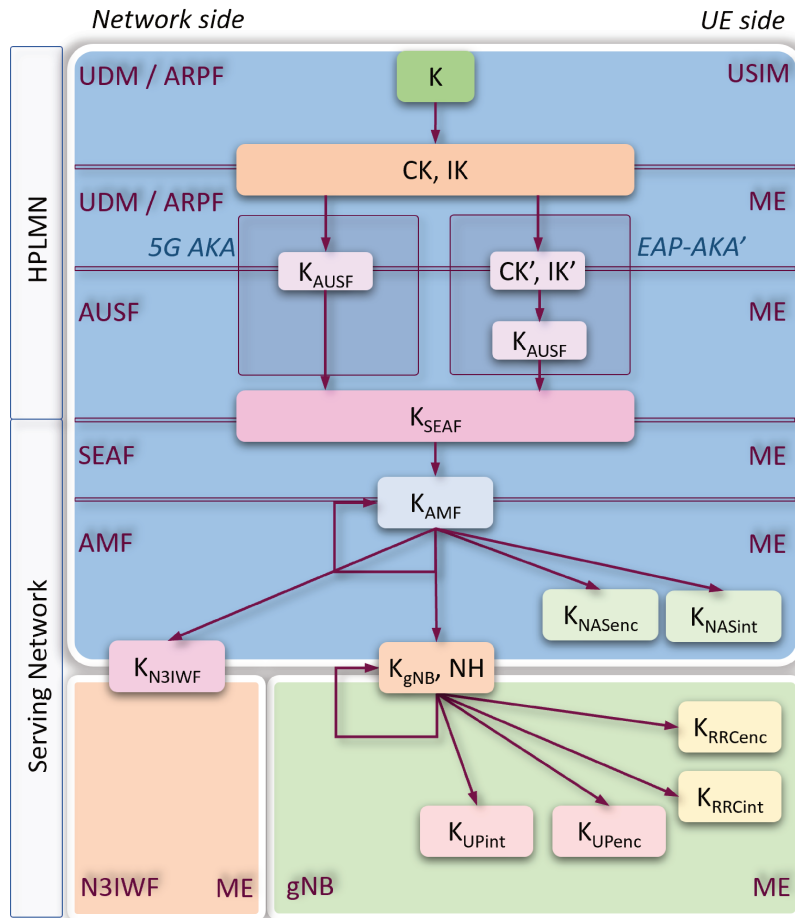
Network side

UE side

HPLMN

Serving Network

UDM / ARPF

K

USIM

CK, IK

UDM / ARPF

ME

5G AKA

$K_{AUSF}$

CK', IK'

EAP-AKA'

AUSF

ME

$K_{AUSF}$

$K_{SEAF}$

SEAF

ME

$K_{AMF}$

AMF

ME

$K_{NASenc}$

$K_{NASint}$

$K_{N3IWF}$

$K_{gNB}$, NH

$K_{RRCenc}$

$K_{RRCint}$

$K_{UPint}$

$K_{UPenc}$

N3IWF

ME

gNB

ME